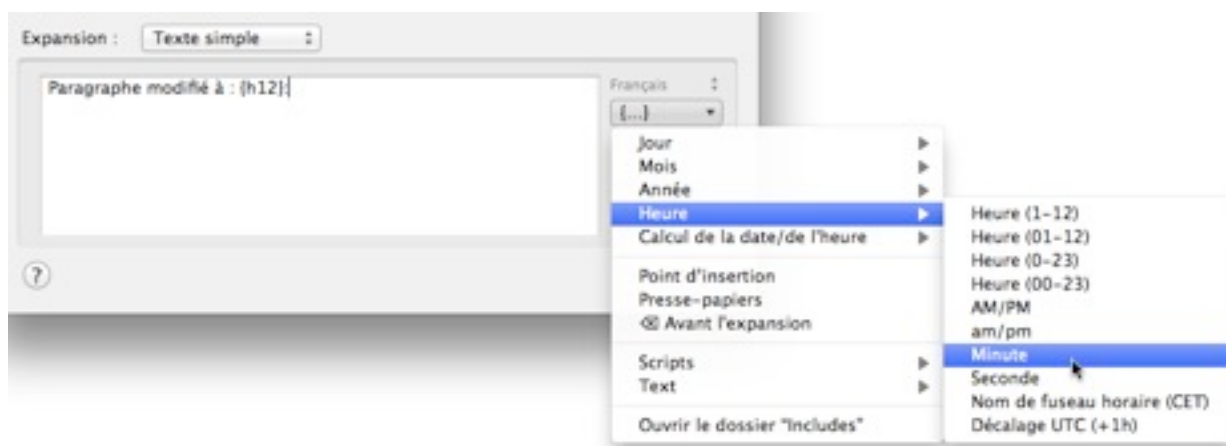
Expansion : Texte simple

Paragraphe modifié à : {h12}:

Français

{...}

Jour
Mois
Année
Heure
Calcul de la date/de l'heure

Point d'insertion
Presse-papiers
⌫ Avant l'expansion

Scripts
Text

Ouvrir le dossier "Includes"

Heure (1-12)
Heure (01-12)
Heure (0-23)
Heure (00-23)
AM/PM
am/pm
Minute
Seconde
Nom de fuseau horaire (CET)
Décalage UTC (+1h)

?